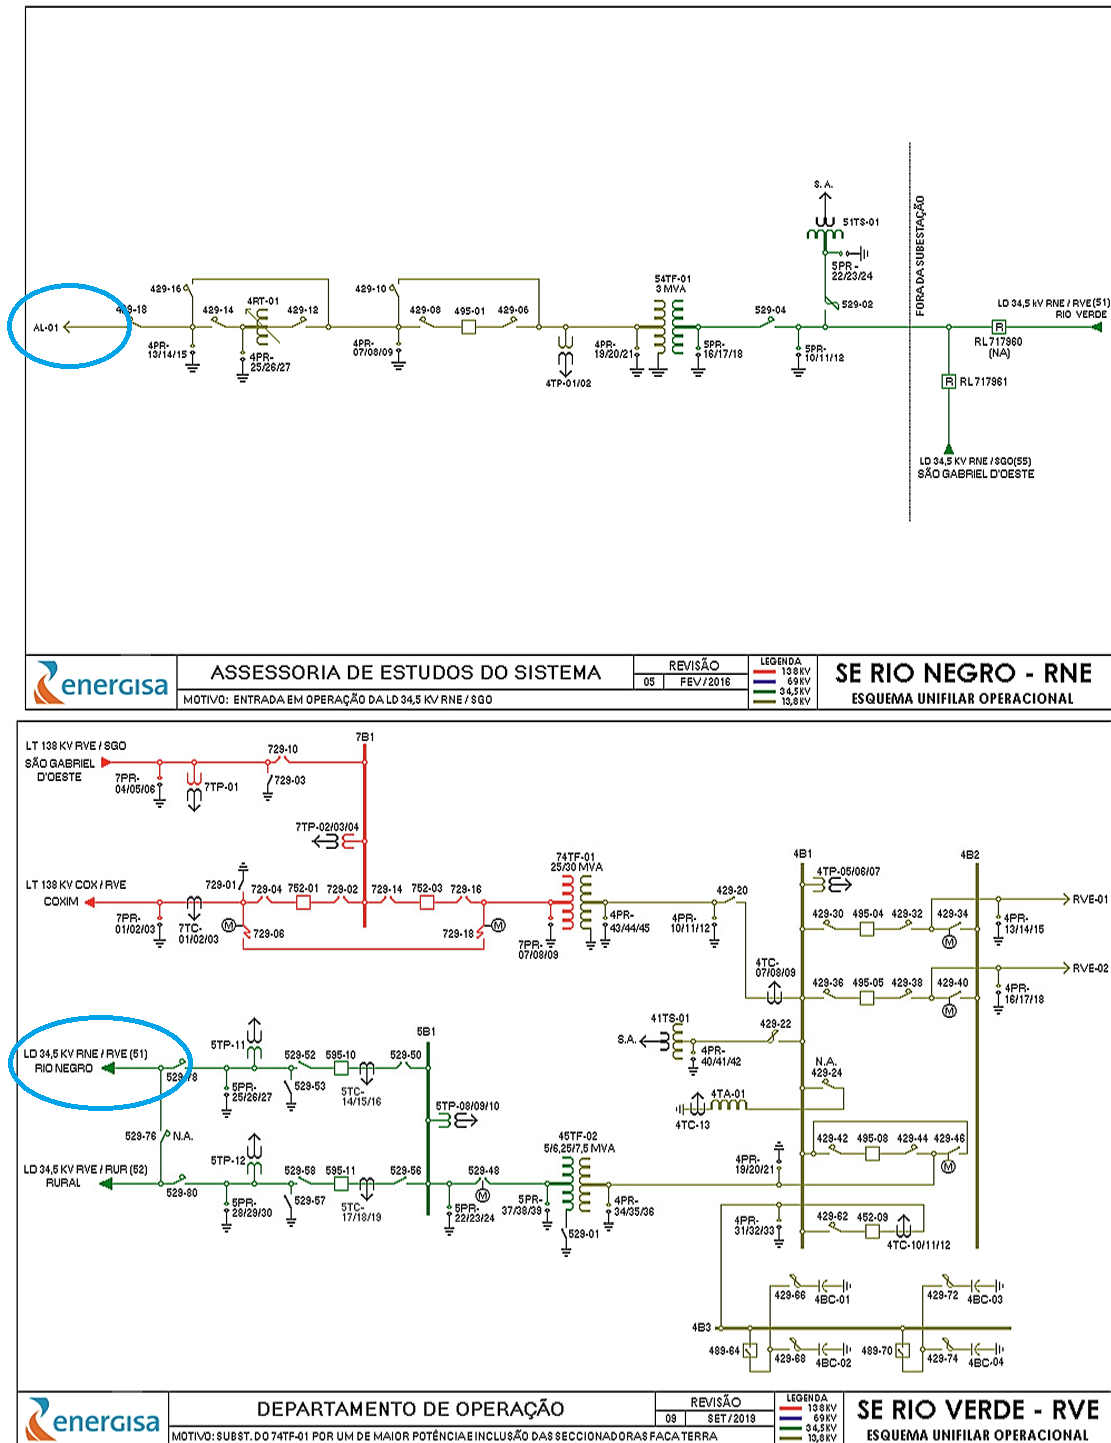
S. A.

51TS-01

5PR-22/23/24

529-02

FORA DA SUBESTAÇÃO

LD 34,5 kV RNE / RVE (51) RIO VERDE

AL-01

429-18

429-16

429-14

4RT-01

429-12

429-10

429-08

495-01

429-06

54TF-01 3 MVA

529-04

4PR-13/14/15

4PR-25/26/27

4PR-07/08/09

4TP-01/02

4PR-19/20/21

5PR-16/17/18

5PR-10/11/12

R RL 717960 (NA)

R RL 717961

LD 34,5 kV RNE / SGO(55) SÃO GABRIEL D'OESTE

energisa

ASSESSORIA DE ESTUDOS DO SISTEMA

REVISÃO

05 FEV/2016

LEGENDA 138 kV 69 kV 34,5 kV 13,8 kV

SE RIO NEGRO - RNE

ESQUEMA UNIFILAR OPERACIONAL

MOTIVO: ENTRADA EM OPERAÇÃO DA LD 34,5 kV RNE / SGO

LT 138 kV RVE / SGO SÃO GABRIEL D'OESTE

7PR-04/05/06

7TP-01

729-10

729-03

7B1

7TP-02/03/04

LT 138 kV COX / RVE COXIM

7PR-01/02/03

7TC-01/02/03

729-01

729-04

752-01

729-02

729-14

752-03

729-16

729-06

729-18

74TF-01 25/30 MVA

7PR-07/08/09

4PR-43/44/45

4PR-10/11/12

429-20

4B1

4TP-05/06/07

4B2

429-30

495-04

429-32

429-34

RVE-01

4PR-13/14/15

4TC-07/08/09

429-36

495-05

429-38

429-40

RVE-02

4PR-16/17/18

LD 34,5 kV RNE / RVE (51) RIO NEGRO

5TP-11

529-52

595-10

529-50

5B1

529-78

5PR-25/26/27

529-53

5TC-14/15/16

41TS-01

S.A.

429-22

4PR-40/41/42

N.A. 429-24

4TA-01

4TC-13

5TP-08/09/10

529-76

N.A.

LD 34,5 kV RVE / RUR (52) RURAL

5TP-12

529-58

595-11

529-56

529-80

5PR-28/29/30

529-57

5TC-17/18/19

529-48

5PR-22/23/24

5PR-37/38/39

45TF-02 5/6,25/7,5 MVA

529-01

4PR-34/35/36

4PR-19/20/21

429-42

495-08

429-44

429-46

4PR-31/32/33

429-62

452-09

4TC-10/11/12

429-66

4BC-01

429-72

4BC-03

4B3

489-64

429-68

4BC-02

489-70

429-74

4BC-04

energisa

DEPARTAMENTO DE OPERAÇÃO

REVISÃO

09 SET/2019

LEGENDA 138 kV 69 kV 34,5 kV 13,8 kV

SE RIO VERDE - RVE

ESQUEMA UNIFILAR OPERACIONAL

MOTIVO: SUBST. DO 74TF-01 POR UM DE MAIOR POTÊNCIA E INCLUSÃO DAS SECCIONADORAS FACA TERRA